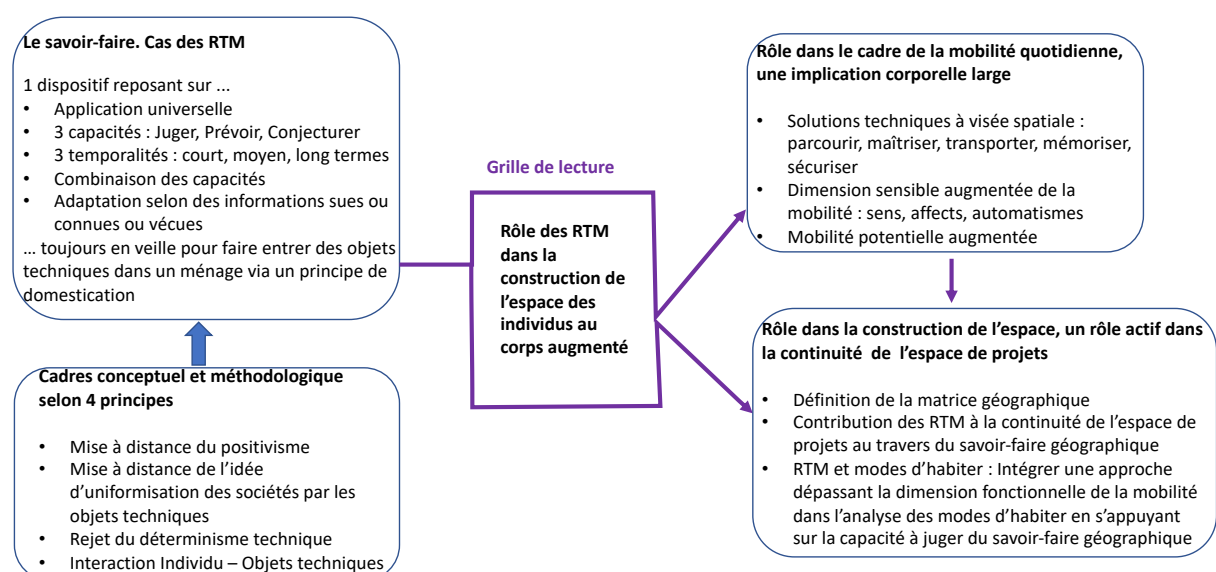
**Le savoir-faire. Cas des RTM**

1 dispositif reposant sur ...
- Application universelle
- 3 capacités : Juger, Prévoir, Conjecturer
- 3 temporalités : court, moyen, long termes
- Combinaison des capacités
- Adaptation selon des informations sues ou connues ou vécues

… toujours en veille pour faire entrer des objets techniques dans un ménage via un principe de domestication

**Cadres conceptuel et méthodologique selon 4 principes**

- Mise à distance du positivisme
- Mise à distance de l'idée d'uniformisation des sociétés par les objets techniques
- Rejet du déterminisme technique
- Interaction Individu – Objets techniques

**Grille de lecture**

**Rôle des RTM dans la construction de l'espace des individus au corps augmenté**

**Rôle dans le cadre de la mobilité quotidienne, une implication corporelle large**

- Solutions techniques à visée spatiale : parcourir, maîtriser, transporter, mémoriser, sécuriser
- Dimension sensible augmentée de la mobilité : sens, affects, automatismes
- Mobilité potentielle augmentée

**Rôle dans la construction de l'espace, un rôle actif dans la continuité de l'espace de projets**

- Définition de la matrice géographique
- Contribution des RTM à la continuité de l'espace de projets au travers du savoir-faire géographique
- RTM et modes d'habiter : Intégrer une approche dépassant la dimension fonctionnelle de la mobilité dans l'analyse des modes d'habiter en s'appuyant sur la capacité à juger du savoir-faire géographique